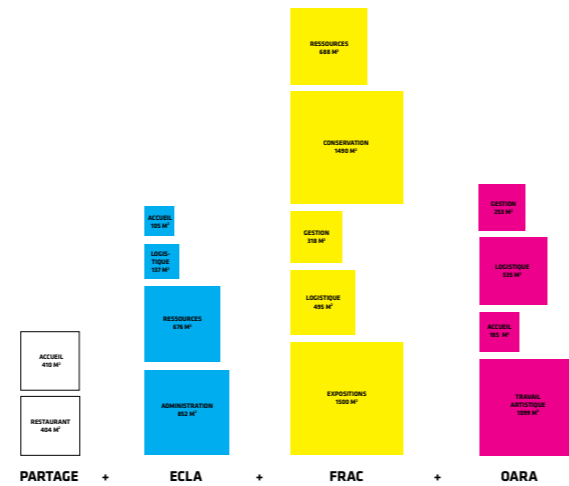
RESSOURCES
688 M²

CONSERVATION
1450 M²

GESTION
318 M²

LOGISTIQUE
495 M²

EXPOSITIONS
1500 M²

ACCUEIL
105 M²

LOGIS-
TIQUE
137 M²

RESSOURCES
676 M²

ADMINISTRATION
852 M²

ACCUEIL
410 M²

RESTAURANT
404 M²

GESTION
253 M²

LOGISTIQUE
535 M²

ACCUEIL
185 M²

TRAVAIL
ARTISTIQUE
1009 M²

PARTAGE + ECLA + FRAC + OARA